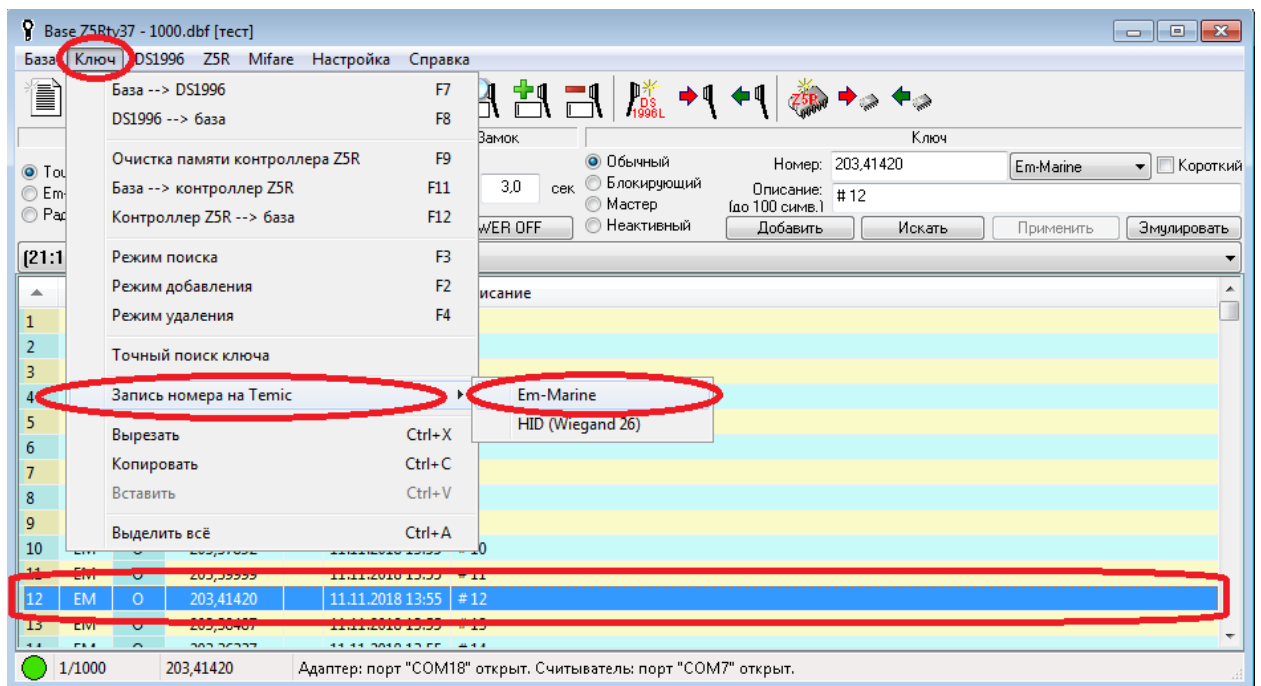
Base Z5Rty37 - 1000.dbf [тест]

База Ключ DS1996 Z5R Mifare Настройка Справка

| | |
|---|---|
| База --> DS1996 | F7 |
| DS1996 --> база | F8 |
| Очистка памяти контроллера Z5R | F9 |
| База --> контроллер Z5R | F11 |
| Контроллер Z5R --> база | F12 |
| Режим поиска | F3 |
| Режим добавления | F2 |
| Режим удаления | F4 |
| Точный поиск ключа | |
| Запись номера на Temic | |
| Вырезать | Ctrl+X |
| Копировать | Ctrl+C |
| Вставить | Ctrl+V |
| Выделить всё | Ctrl+A |

Em-Marine
HID (Wiegand 26)

DS 1996L

Z5R

Замок

3,0 сек

WER OFF

Ключ

Обычный
Блокирующий
Мастер
Неактивный

Номер: 203,41420 Em-Marine Короткий

Описание: (до 100 симв.) # 12

Добавить Искать Применить Эмулировать

Ток
Em
Рад

[21:1

писание

| | | | | | |
|---|---|---|---|---|---|
| 1 | | | | | |
| 2 | | | | | |
| 3 | | | | | |
| 4 | | | | | |
| 5 | | | | | |
| 6 | | | | | |
| 7 | | | | | |
| 8 | | | | | |
| 9 | | | | | |
| 10 | EM | O | 203,37832 | 11.11.2018 13:55 | # 10 |
| 11 | EM | O | 203,39999 | 11.11.2018 13:55 | # 11 |
| 12 | EM | O | 203,41420 | 11.11.2018 13:55 | # 12 |
| 13 | EM | O | 203,38407 | 11.11.2018 13:55 | # 13 |
| 14 | EM | O | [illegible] | 11.11.2018 13:55 | # 14 |

1/1000 203,41420 Адаптер: порт "COM18" открыт. Считыватель: порт "COM7" открыт.